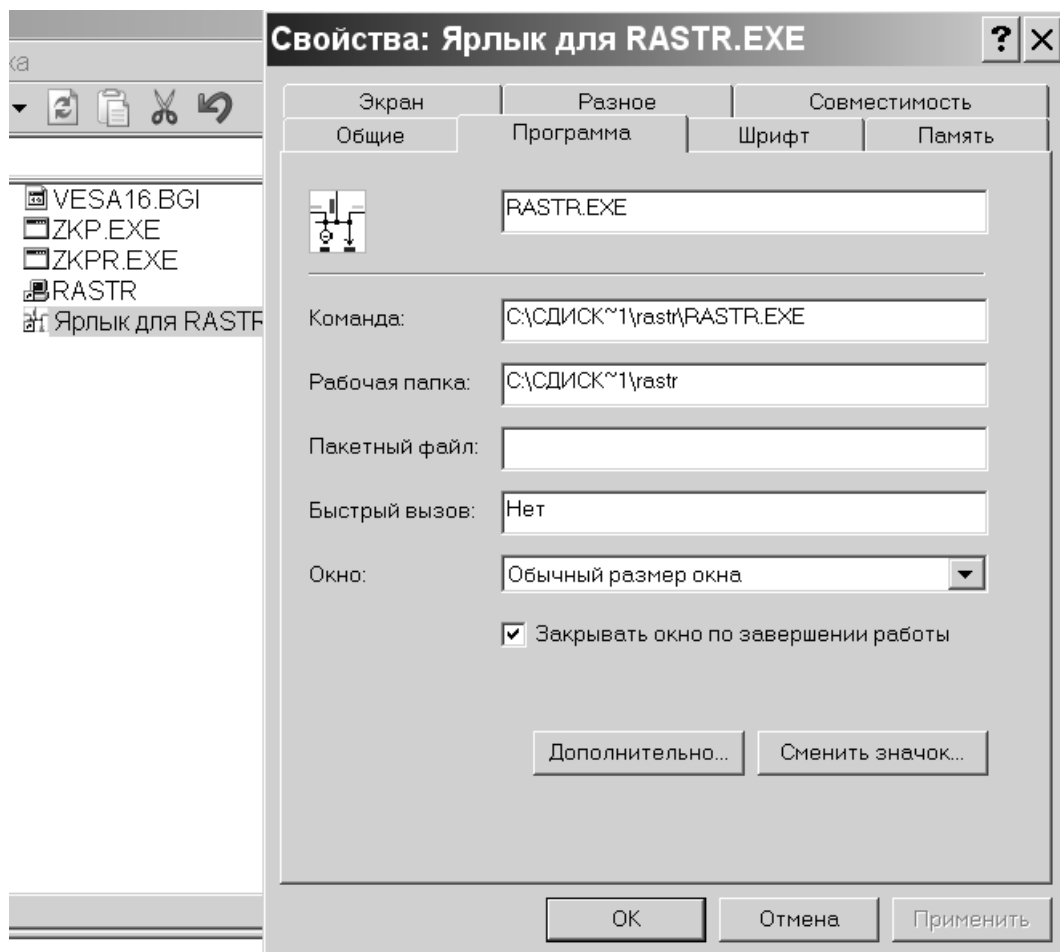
ка

VESA16.BGI
ZKP.EXE
ZKPR.EXE
RASTR
Ярлык для RASTF

Свойства: Ярлык для RASTR.EXE

?
×

Экран
Разное
Совместимость
Общие
Программа
Шрифт
Память

RASTR.EXE

Команда: C:\СДИСК~1\rastr\RASTR.EXE

Рабочая папка: C:\СДИСК~1\rastr

Пакетный файл:

Быстрый вызов: Нет

Окно: Обычный размер окна

Закрывать окно по завершении работы

Дополнительно...
Сменить значок...

OK
Отмена
Применить